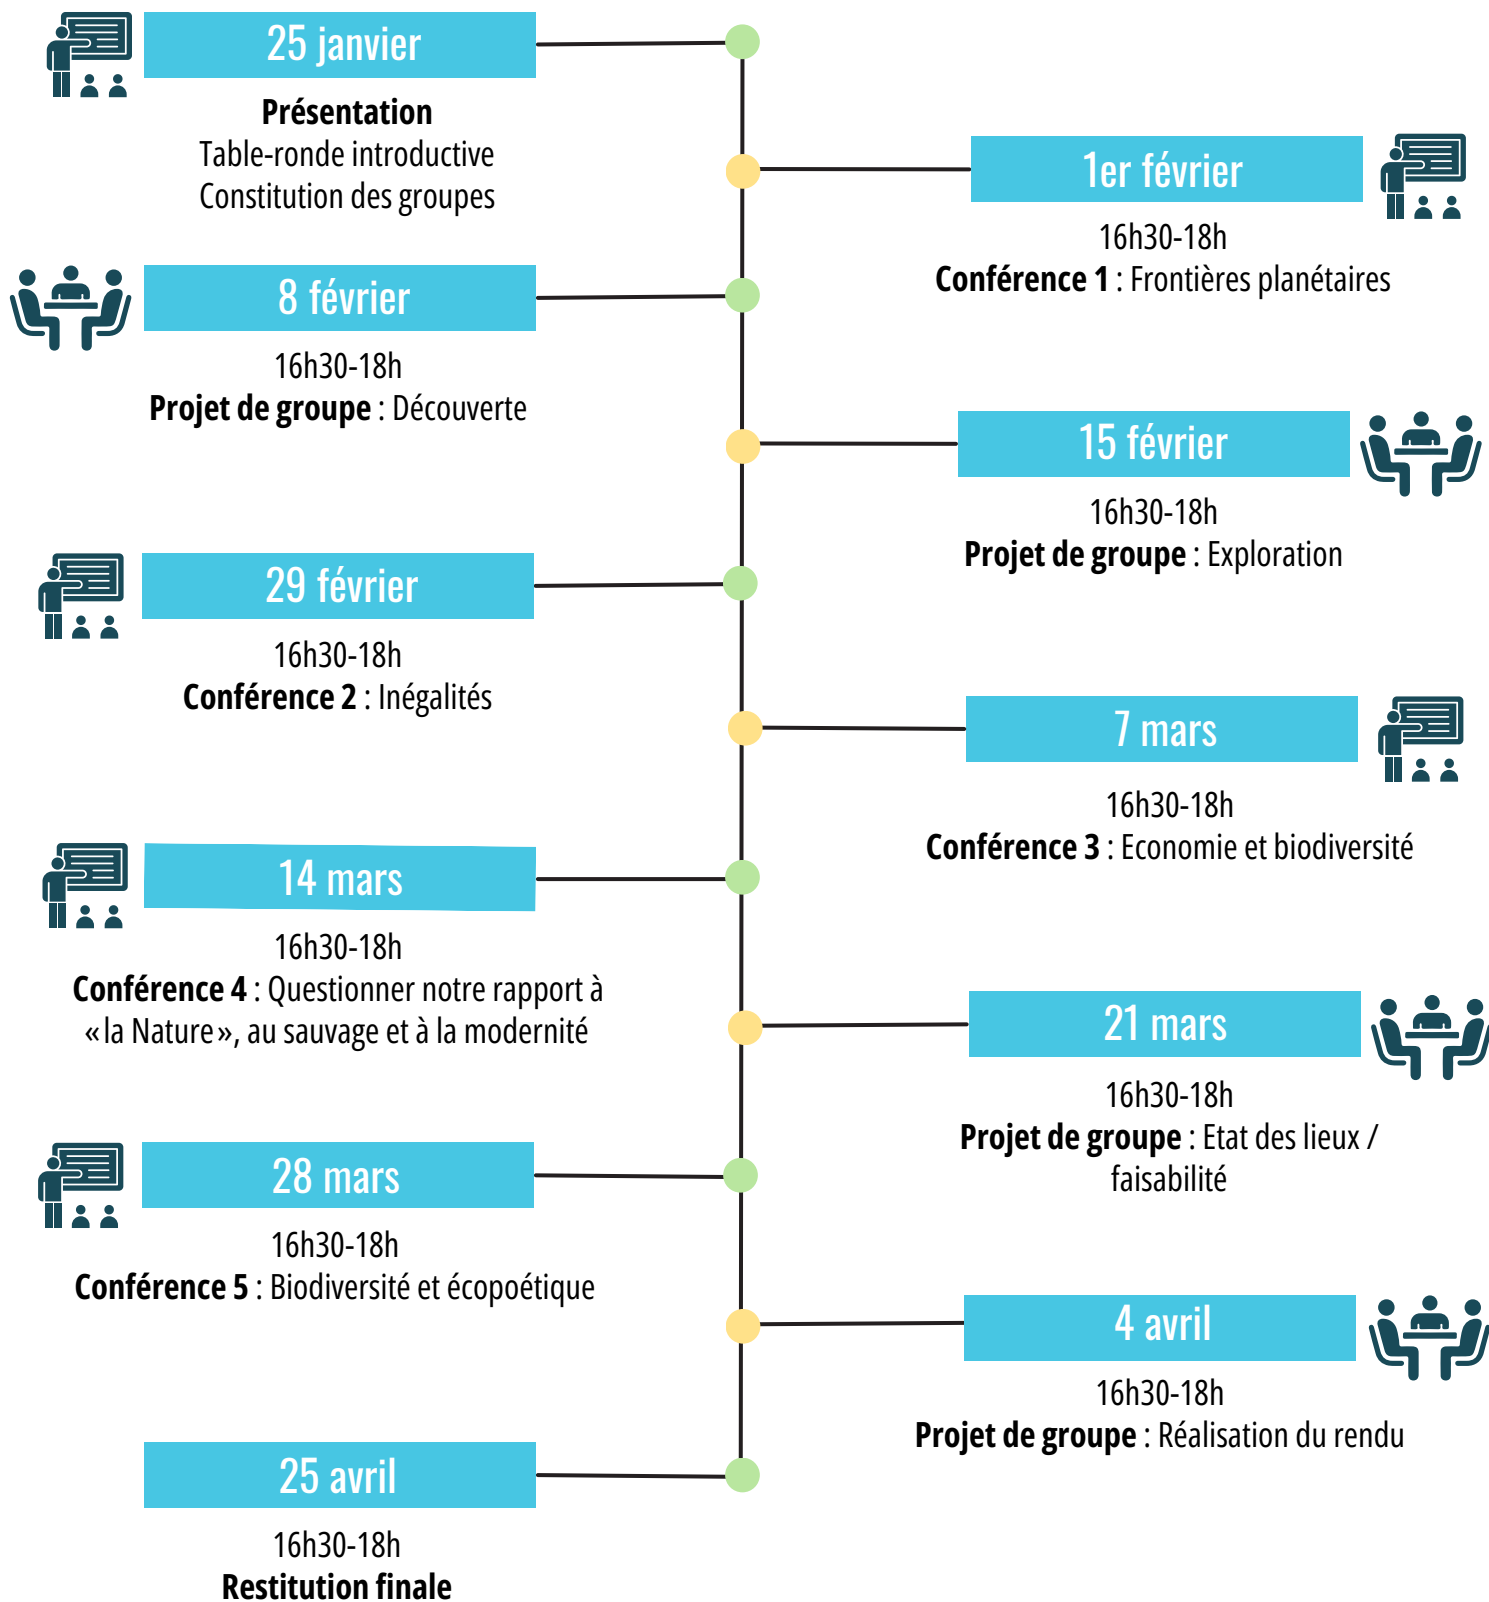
25 janvier

**Présentation**
Table-ronde introductive
Constitution des groupes

1er février

16h30-18h
**Conférence 1** : Frontières planétaires

8 février

16h30-18h
**Projet de groupe** : Découverte

15 février

16h30-18h
**Projet de groupe** : Exploration

29 février

16h30-18h
**Conférence 2** : Inégalités

7 mars

16h30-18h
**Conférence 3** : Economie et biodiversité

14 mars

16h30-18h
**Conférence 4** : Questionner notre rapport à «la Nature», au sauvage et à la modernité

21 mars

16h30-18h
**Projet de groupe** : Etat des lieux / faisabilité

28 mars

16h30-18h
**Conférence 5** : Biodiversité et écopoétique

4 avril

16h30-18h
**Projet de groupe** : Réalisation du rendu

25 avril

16h30-18h
**Restitution finale**